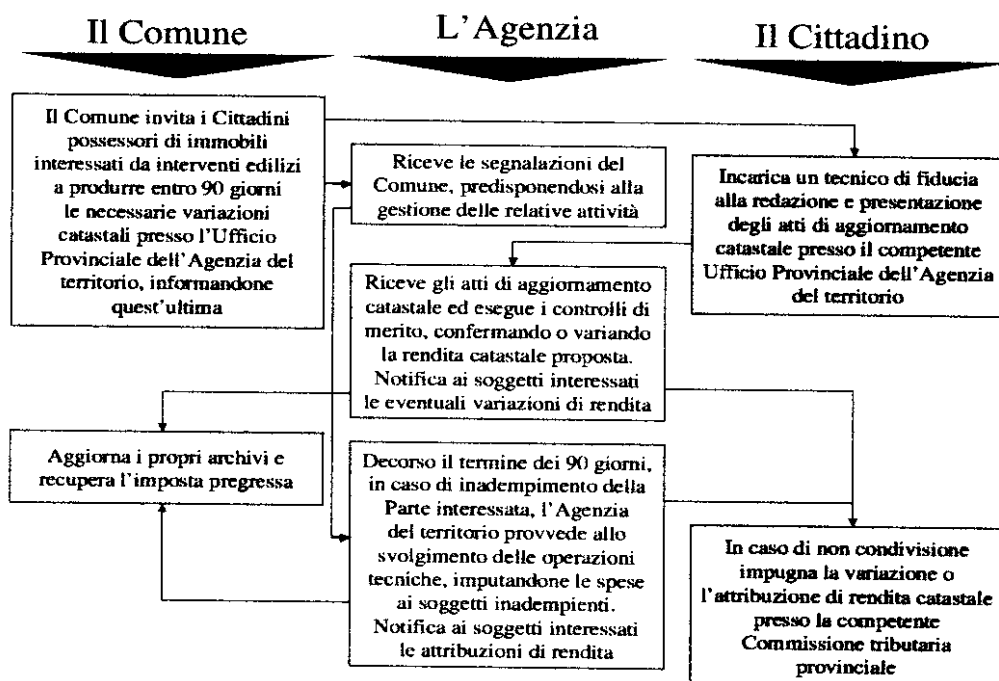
Il Comune

L'Agenzia

Il Cittadino

Il Comune invita i Cittadini possessori di immobili interessati da interventi edilizi a produrre entro 90 giorni le necessarie variazioni catastali presso l'Ufficio Provinciale dell'Agenzia del territorio, informandone quest'ultima

Riceve le segnalazioni del Comune, predisponendosi alla gestione delle relative attività

Incarica un tecnico di fiducia alla redazione e presentazione degli atti di aggiornamento catastale presso il competente Ufficio Provinciale dell'Agenzia del territorio

Riceve gli atti di aggiornamento catastale ed esegue i controlli di merito, confermando o variando la rendita catastale proposta. Notifica ai soggetti interessati le eventuali variazioni di rendita

Aggiorna i propri archivi e recupera l'imposta pregressa

Decorso il termine dei 90 giorni, in caso di inadempimento della Parte interessata, l'Agenzia del territorio provvede allo svolgimento delle operazioni tecniche, imputandone le spese ai soggetti inadempienti. Notifica ai soggetti interessati le attribuzioni di rendita

In caso di non condivisione impugna la variazione o l'attribuzione di rendita catastale presso la competente Commissione tributaria provinciale